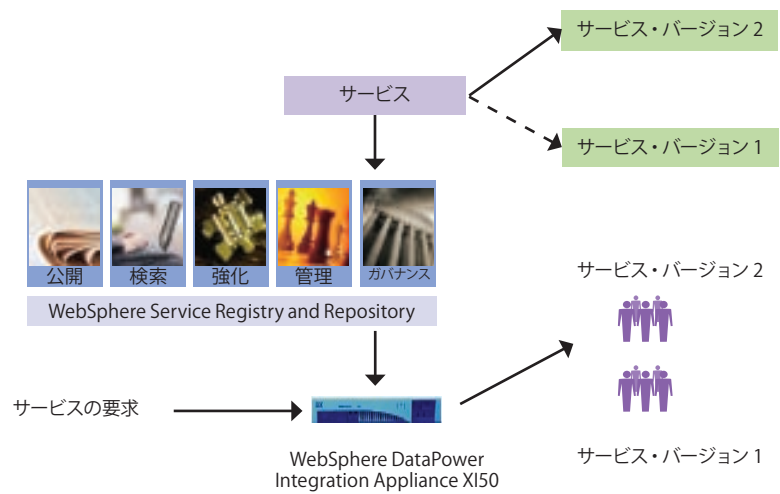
サービス・バージョン 2

サービス

サービス・バージョン 1

公開

検索

強化

管理

ガバナンス

WebSphere Service Registry and Repository

サービス・バージョン 2

サービスの要求

WebSphere DataPower Integration Appliance XI50

サービス・バージョン 1